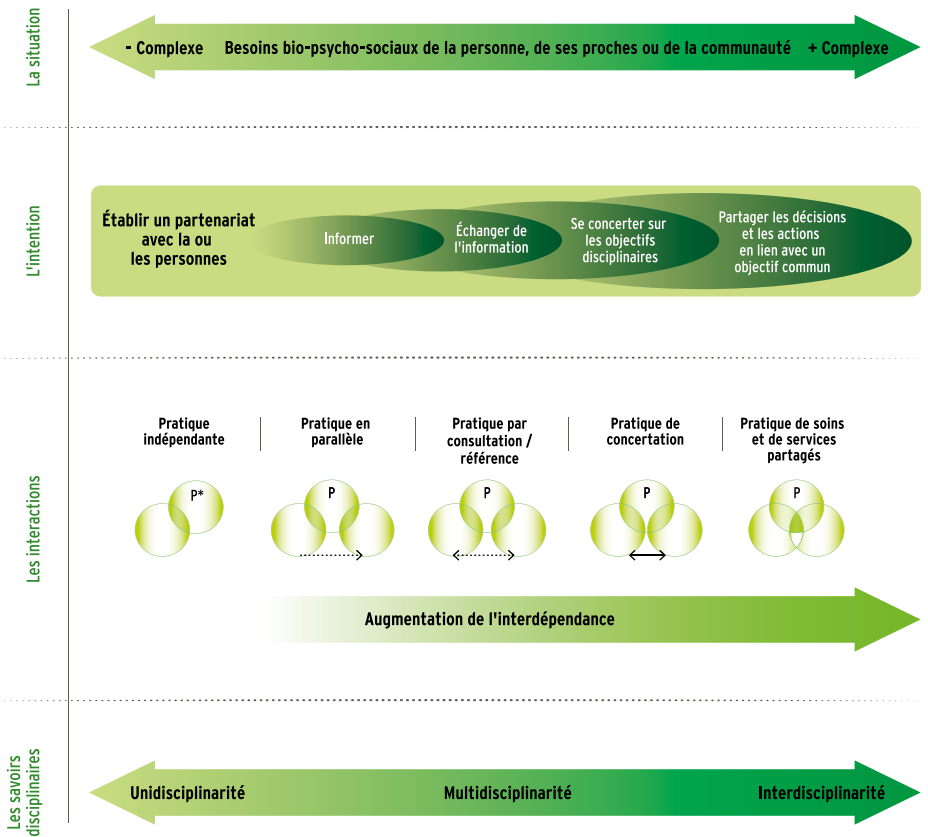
La situation

- Complexe Besoins bio-psycho-sociaux de la personne, de ses proches ou de la communauté + Complexe

L'intention

Établir un partenariat avec la ou les personnes

Informer

Échanger de l'information

Se concerter sur les objectifs disciplinaires

Partager les décisions et les actions en lien avec un objectif commun

Les interactions

Pratique indépendante

Pratique en parallèle

Pratique par consultation / référence

Pratique de concertation

Pratique de soins et de services partagés

P*

P

P

P

P

Augmentation de l'interdépendance

Les savoirs disciplinaires

Unidisciplinarité

Multidisciplinarité

Interdisciplinarité